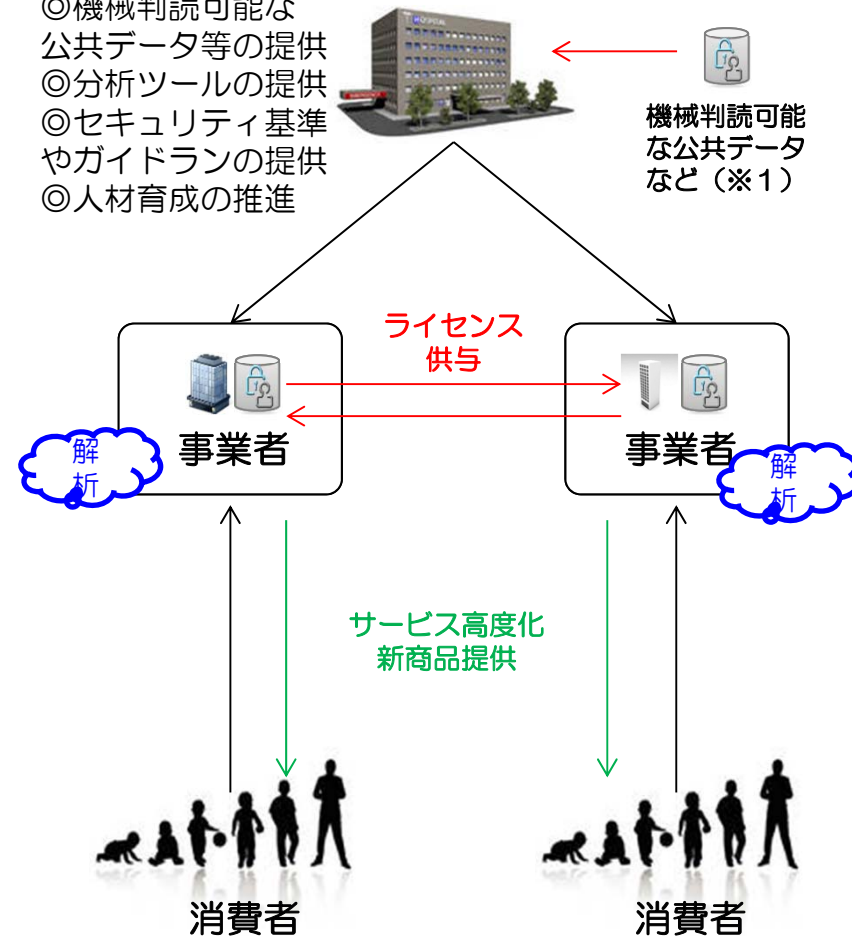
◎機械判読可能な公共データ等の提供
◎分析ツールの提供
◎セキュリティ基準やガイドランの提供
◎人材育成の推進

機械判読可能な公共データなど（※1）

ライセンス供与

解析

事業者

事業者

解析

サービス高度化
新商品提供

消費者

消費者